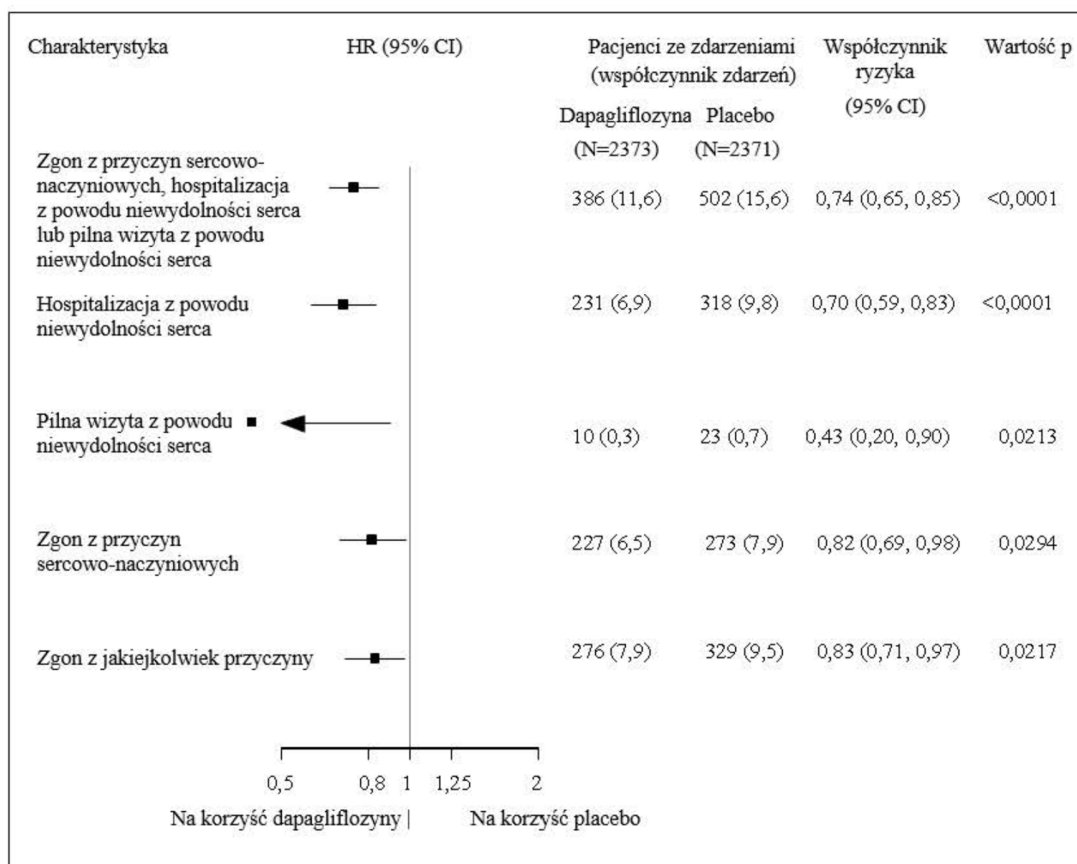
| Charakterystyka | HR (95% CI) | Pacjenci ze zdarzeniami (współczynnik zdarzeń) Dapagliflozyna (N=2373) | Placebo (N=2371) | Współczynnik ryzyka (95% CI) | Wartość p |
|---|---|---|---|---|---|
| Zgon z przyczyn sercowo-naczyniowych, hospitalizacja z powodu niewydolności serca lub pilna wizyta z powodu niewydolności serca | | 386 (11,6) | 502 (15,6) | 0,74 (0,65, 0,85) | <0,0001 |
| Hospitalizacja z powodu niewydolności serca | | 231 (6,9) | 318 (9,8) | 0,70 (0,59, 0,83) | <0,0001 |
| Pilna wizyta z powodu niewydolności serca | | 10 (0,3) | 23 (0,7) | 0,43 (0,20, 0,90) | 0,0213 |
| Zgon z przyczyn sercowo-naczyniowych | | 227 (6,5) | 273 (7,9) | 0,82 (0,69, 0,98) | 0,0294 |
| Zgon z jakiejkolwiek przyczyny | | 276 (7,9) | 329 (9,5) | 0,83 (0,71, 0,97) | 0,0217 |

0,5 0,8 1 1,25 2

Na korzyść dapagliflozyny | Na korzyść placebo